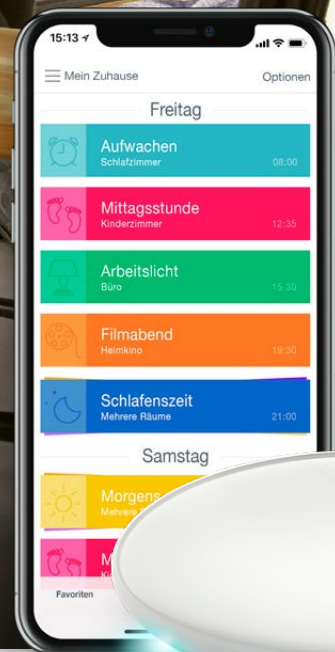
15:13

Mein Zuhause

Optionen

Freitag

Aufwachen
Schlafzimmer
08:00

Mittagsstunde
Kinderzimmer
12:35

Arbeitslicht
Büro
15:30

Filmabend
Heimkino
19:30

Schlafenszeit
Mehrere Räume
21:00

Samstag

Morgens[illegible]
Mehrere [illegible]

M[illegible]
Ki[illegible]

Favoriten